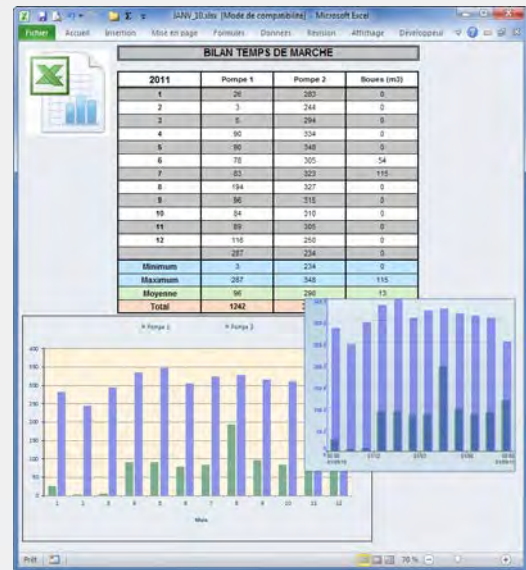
JANV_10.xlsx [Mode de compatibilité] - Microsoft Excel

Fichier Accueil Insertion Mise en page Formules Données Révision Affichage Développeur

BILAN TEMPS DE MARCHE

| 2011 | Pompe 1 | Pompe 2 | Boues (m3) |
|---|---|---|---|
| 1 | 26 | 283 | 0 |
| 2 | 3 | 244 | 0 |
| 3 | 5 | 294 | 0 |
| 4 | 90 | 334 | 0 |
| 5 | 90 | 348 | 0 |
| 6 | 78 | 305 | 54 |
| 7 | 83 | 323 | 115 |
| 8 | 194 | 327 | 0 |
| 9 | 96 | 315 | 0 |
| 10 | 84 | 310 | 0 |
| 11 | 89 | 305 | 0 |
| 12 | 116 | 250 | 0 |
| | 287 | 234 | 0 |
| Minimum | 3 | 234 | 0 |
| Maximum | 287 | 348 | 115 |
| Moyenne | 96 | 290 | 13 |
| Total | 1242 | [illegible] | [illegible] |

Pompe 1 Pompe 2

400 350 300 250 200 150 100 50 0

1 2 3 4 5 6 7 8 9 10 11 12

Mois

Prêt 70 %